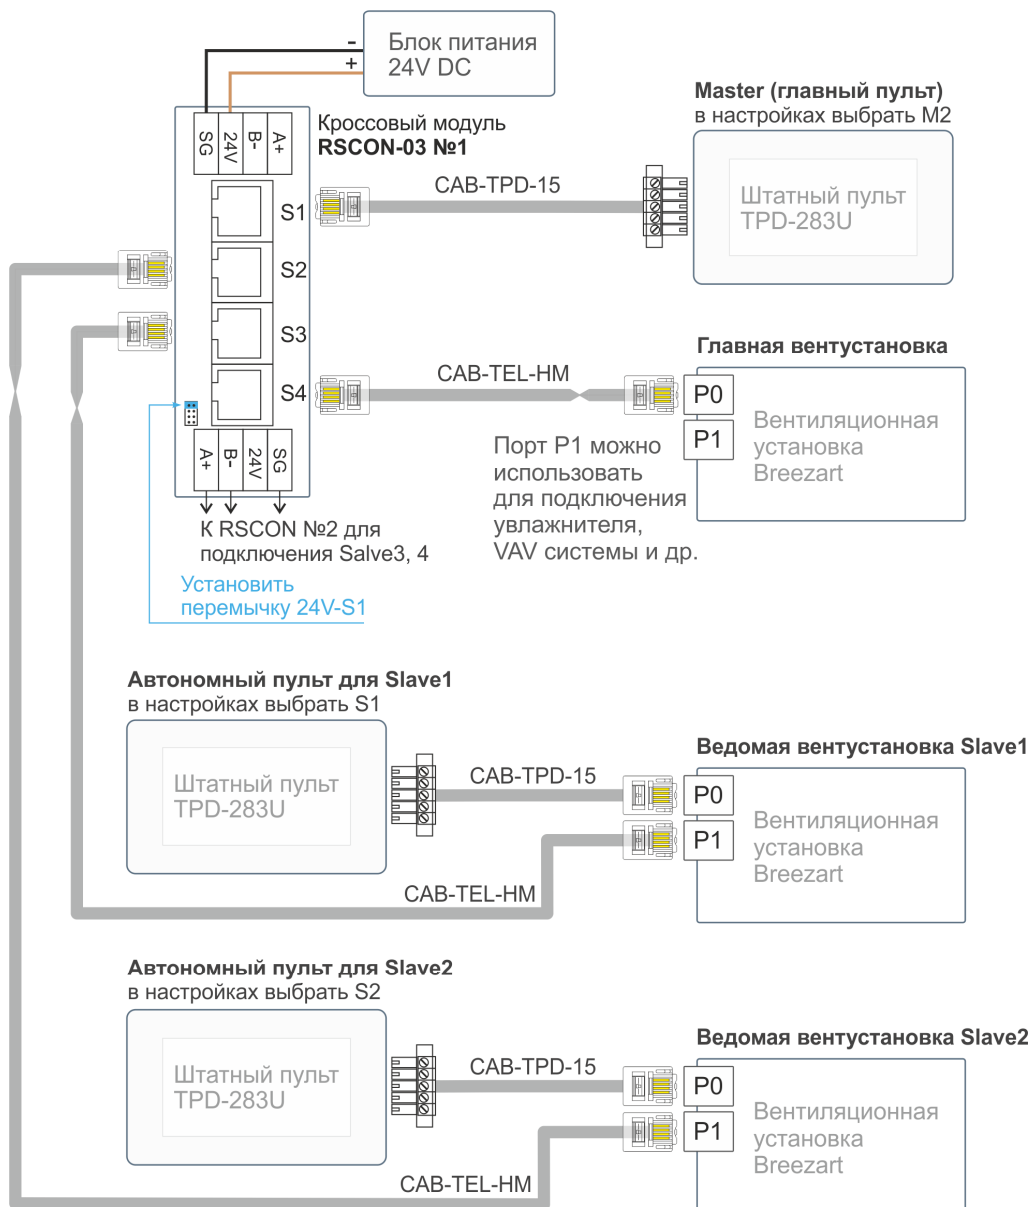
-
+
Блок питания
24V DC

SG
24V
B-
A+

Кроссовый модуль
**RSCON-03 №1**

Master (главный пульт)
в настройках выбрать M2

S1
CAB-TPD-15
Штатный пульт
TPD-283U

S2
S3

Главная вентустановка
S4
CAB-TEL-HM
P0
P1
Вентиляционная установка Breezart

A+
B-
24V
SG

Порт P1 можно использовать для подключения увлажнителя, VAV системы и др.

К RSCON №2 для подключения Salve3, 4

Установить перемычку 24V-S1

Автономный пульт для Slave1
в настройках выбрать S1
Штатный пульт
TPD-283U
CAB-TPD-15

Ведомая вентустановка Slave1
P0
P1
Вентиляционная установка Breezart
CAB-TEL-HM

Автономный пульт для Slave2
в настройках выбрать S2
Штатный пульт
TPD-283U
CAB-TPD-15

Ведомая вентустановка Slave2
P0
P1
Вентиляционная установка Breezart
CAB-TEL-HM